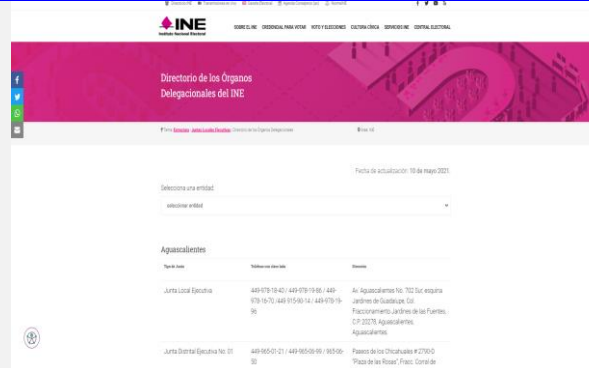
Directorio INE | Transformación INE | Gaceta Electoral | Agenda Consejeros(as) | INETel

INE
Instituto Nacional Electoral

SOBRE EL INE | CREDENCIAL PARA VOTAR | VOTO Y ELECCIONES | CULTURA CÍVICA | SERVICIOS INE | CENTRAL ELECTORAL

Directorio de los Órganos Delegacionales del INE

Tema: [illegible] › Juntas Locales Ejecutivas › Directorio de los Órganos Delegacionales

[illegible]

Fecha de actualización: 10 de mayo 2021.

Selecciona una entidad

selecciona entidad

Aguascalientes

| Tipo de Junta | Teléfono con clave lada | Domicilio |
|---|---|---|
| Junta Local Ejecutiva | 449-978-19-43 / 449-978-19-86 / 449-978-16-70 /449-915-90-14 / 449-978-19-96 | Av. Aguascalientes No. 702 Sur, esquina Jardines de Guadalupe, Col. Fraccionamiento Jardines de las Fuentes, C.P. 20278, Aguascalientes, Aguascalientes. |
| Junta Distrital Ejecutiva No. 01 | 449-960-01-21 / 449-960-06-99 / 965-06-50 | Paseos de los Chicahuales # 2700-D "Plaza de las Rosas", Fracc. Corral de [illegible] |